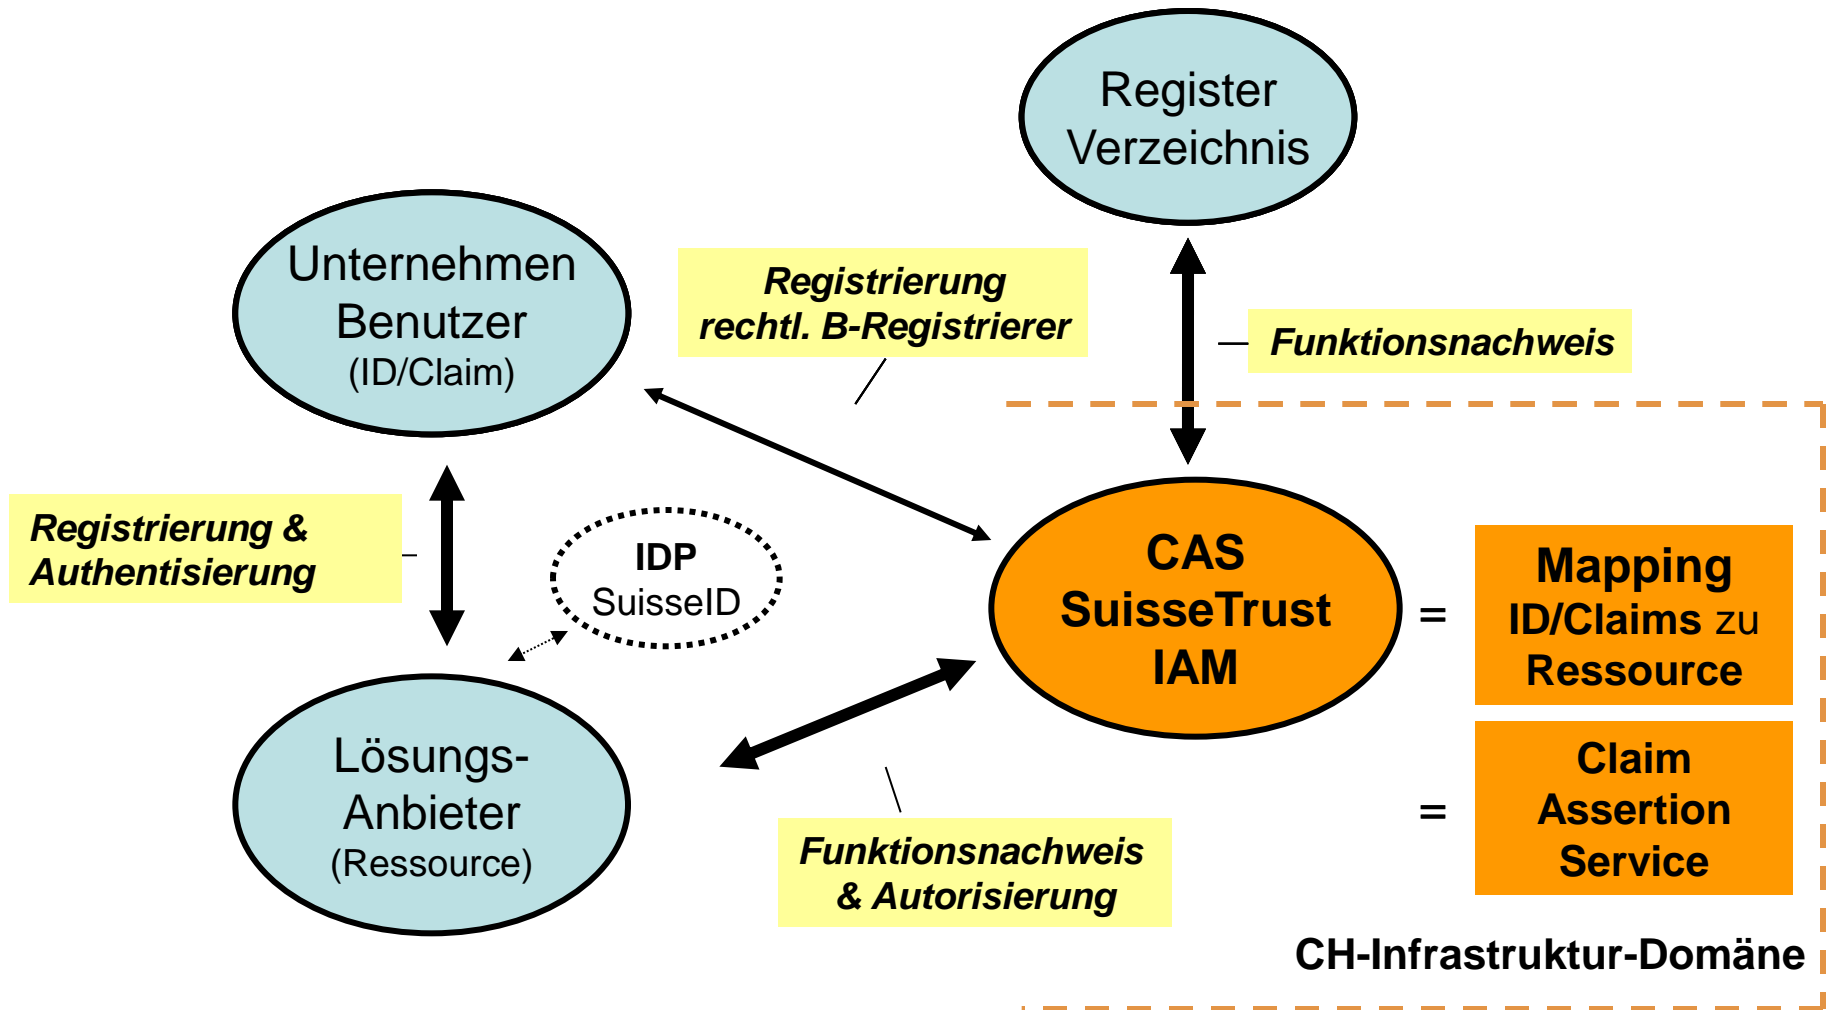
Register Verzeichnis

Unternehmen Benutzer (ID/Claim)

Registrierung rechtl. B-Registrierer

Funktionsnachweis

Registrierung & Authentisierung

IDP SuisseID

CAS SuisseTrust IAM

=

Mapping ID/Claims zu Ressource

=

Claim Assertion Service

Lösungs-Anbieter (Ressource)

Funktionsnachweis & Autorisierung

CH-Infrastruktur-Domäne